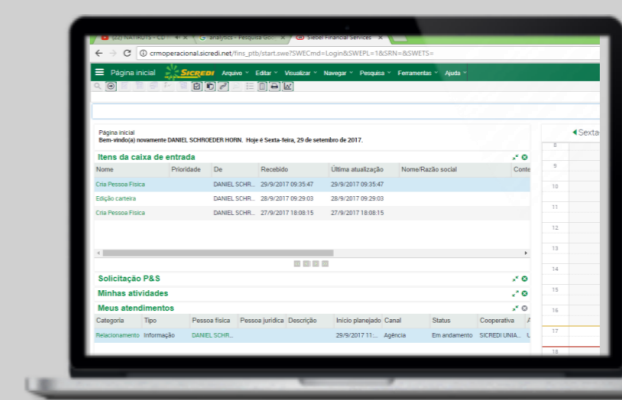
crmoperacional.sicredi.net/fins_ptb/start.swe?SWECmd=Login&SWEPL=1&SRN=&SWETS=

Página inicial Sicredi Arquivo Editar Visualizar Navegar Pesquisa Ferramentas Ajuda

Página inicial
Bem-vindo(a) novamente DANIEL SCHROEDER HORN. Hoje é Sexta-feira, 29 de setembro de 2017.

Itens da caixa de entrada

| Nome | Prioridade | De | Recebido | Última atualização | Nome/Razão social | Conte |
|---|---|---|---|---|---|---|
| Cria Pessoa Física | | DANIEL SCHR... | 29/9/2017 09:35:47 | 29/9/2017 09:35:47 | | |
| Edição carteira | | DANIEL SCHR... | 28/9/2017 09:29:03 | 28/9/2017 09:29:03 | | |
| Cria Pessoa Física | | DANIEL SCHR... | 27/9/2017 18:08:15 | 27/9/2017 18:08:15 | | |

Solicitação P&S

Minhas atividades

Meus atendimentos

| Categoria | Tipo | Pessoa física | Pessoa jurídica | Descrição | Início planejado | Canal | Status | Cooperativa |
|---|---|---|---|---|---|---|---|---|
| Relacionamento | Informação | DANIEL SCHR... | | | 29/9/2017 11:... | Agência | Em andamento | SICREDI UNIA... |

Sexta

9
10
11
12
13
14
15
16
17
18